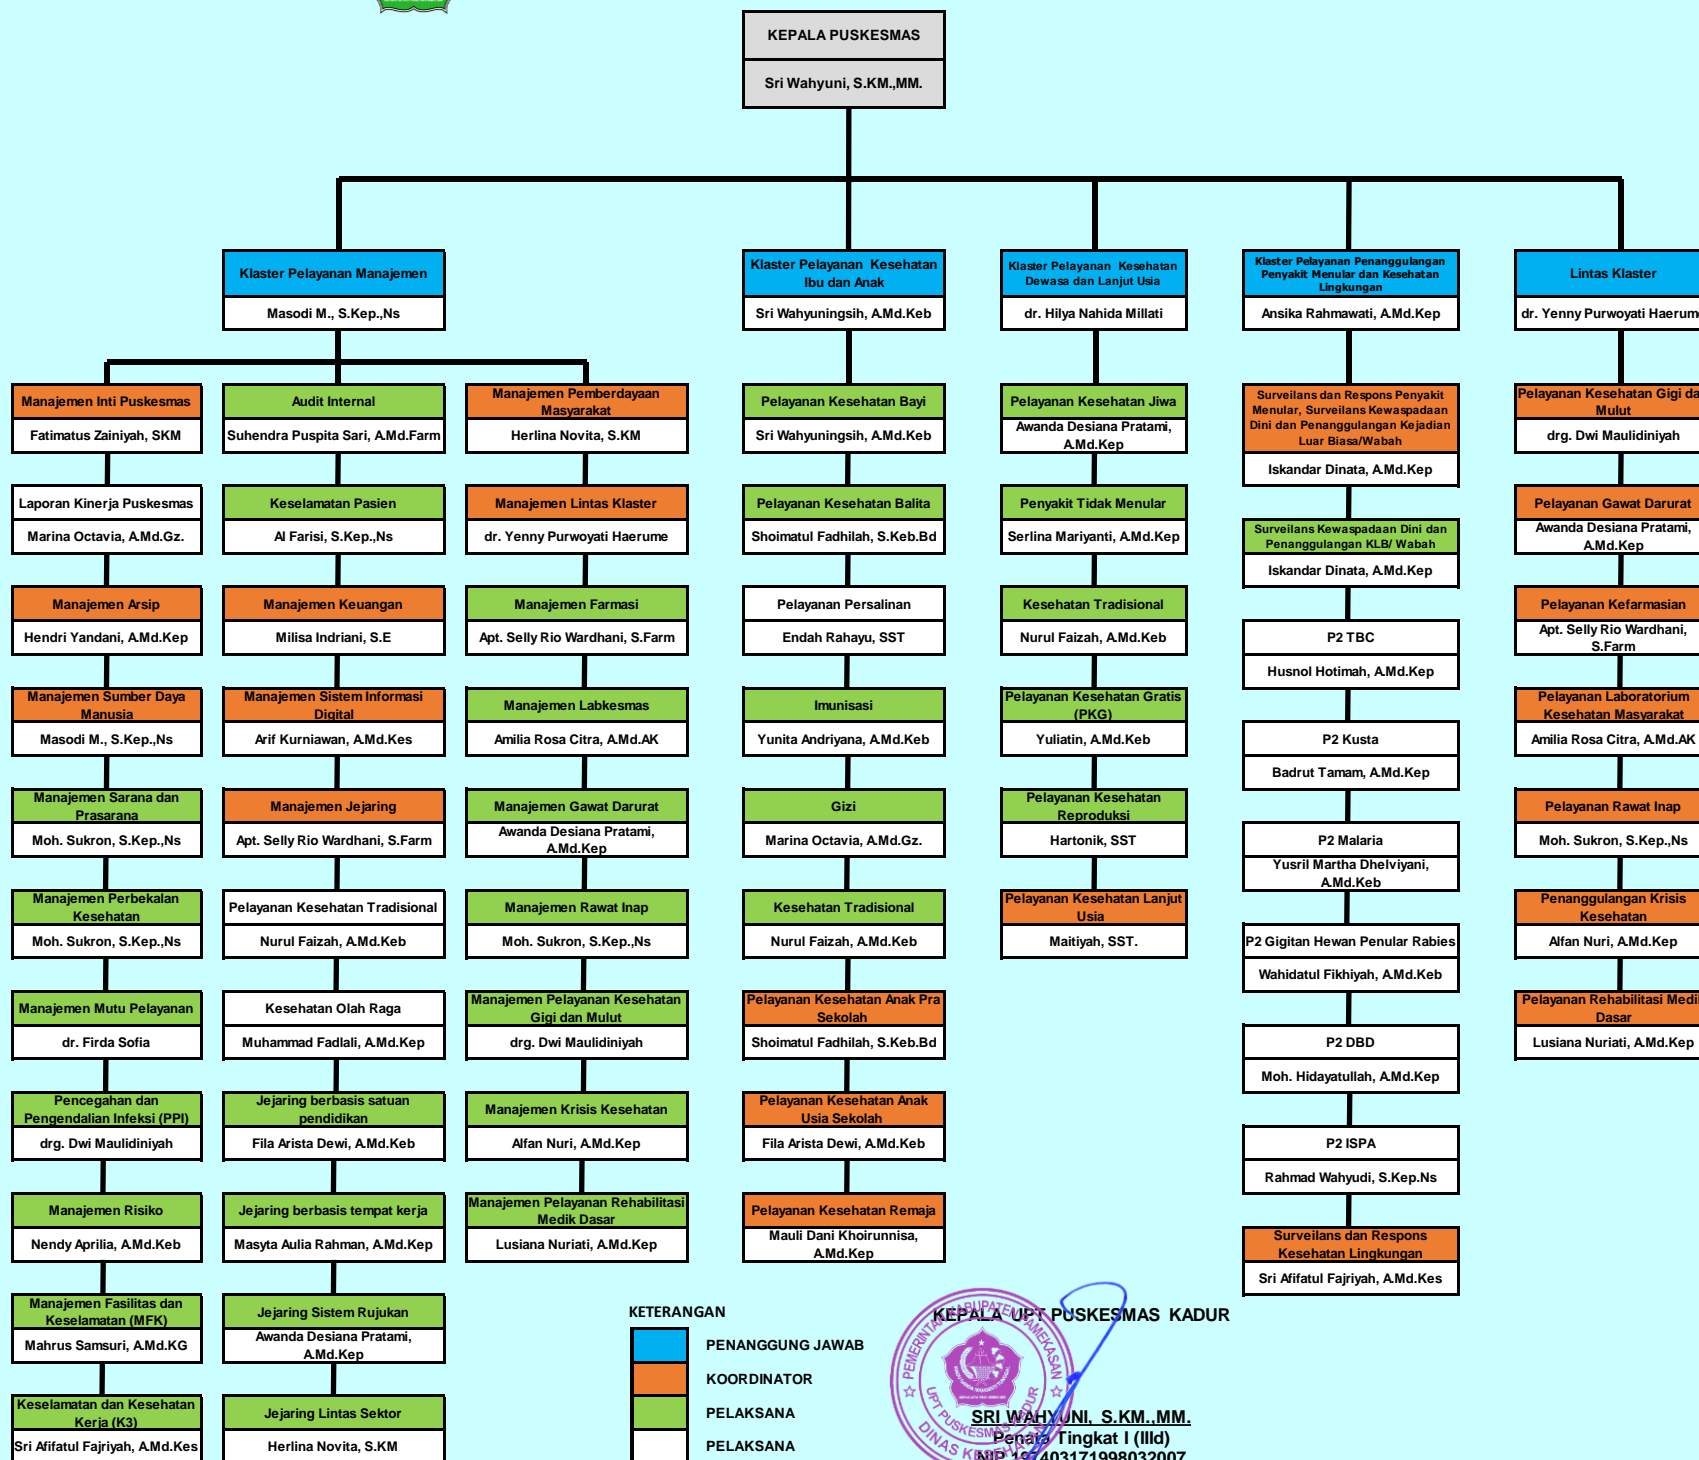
KEPALA PUSKESMAS
Sri Wahyuni, S.K.M.,MM.

Klaster Pelayanan Manajemen
Masodi M., S.Kep.,Ns

Manajemen Inti Puskesmas
Fatimatus Zainiyah, SKM

Laporan Kinerja Puskesmas
Marina Octavia, A.Md.Gz.

Manajemen Arsip
Hendri Yandani, A.Md.Kep

Manajemen Sumber Daya Manusia
Masodi M., S.Kep.,Ns

Manajemen Sarana dan Prasarana
Moh. Sukron, S.Kep.,Ns

Manajemen Perbekalan Kesehatan
Moh. Sukron, S.Kep.,Ns

Manajemen Mutu Pelayanan
dr. Firda Sofia

Pencegahan dan Pengendalian Infeksi (PPI)
drg. Dwi Maulidiniyah

Manajemen Risiko
Nendy Aprilia, A.Md.Keb

Manajemen Fasilitas dan Keselamatan (MFK)
Mahrus Samsuri, A.Md.KG

Keselamatan dan Kesehatan Kerja (K3)
Sri Afifatul Fajriyah, A.Md.Kes

Audit Internal
Suhendra Puspita Sari, A.Md.Farm

Keselamatan Pasien
Al Farisi, S.Kep.,Ns

Manajemen Keuangan
Milisa Indriani, S.E

Manajemen Sistem Informasi Digital
Arif Kurniawan, A.Md.Kes

Manajemen Jejaring
Apt. Selly Rio Wardhani, S.Farm

Pelayanan Kesehatan Tradisional
Nurul Faizah, A.Md.Keb

Kesehatan Olah Raga
Muhammad Fadlali, A.Md.Kep

Jejaring berbasis satuan pendidikan
Fila Arista Dewi, A.Md.Keb

Jejaring berbasis tempat kerja
Masyta Aulia Rahman, A.Md.Kep

Jejaring Sistem Rujukan
Awanda Desiana Pratami, A.Md.Kep

Jejaring Lintas Sektor
Herlina Novita, S.KM

Manajemen Pemberdayaan Masyarakat
Herlina Novita, S.KM

Manajemen Lintas Klaster
dr. Yenny Purwoyati Haerume

Manajemen Farmasi
Apt. Selly Rio Wardhani, S.Farm

Manajemen Labkesmas
Amilia Rosa Citra, A.Md.AK

Manajemen Gawat Darurat
Awanda Desiana Pratami, A.Md.Kep

Manajemen Rawat Inap
Moh. Sukron, S.Kep.,Ns

Manajemen Pelayanan Kesehatan Gigi dan Mulut
drg. Dwi Maulidiniyah

Manajemen Krisis Kesehatan
Alfan Nuri, A.Md.Kep

Manajemen Pelayanan Rehabilitasi Medik Dasar
Lusiana Nuriati, A.Md.Kep

Klaster Pelayanan Kesehatan Ibu dan Anak
Sri Wahyuningsih, A.Md.Keb

Pelayanan Kesehatan Bayi
Sri Wahyuningsih, A.Md.Keb

Pelayanan Kesehatan Balita
Shoimatul Fadhilah, S.Keb.Bd

Pelayanan Persalinan
Endah Rahayu, SST

Imunisasi
Yunita Andriyana, A.Md.Keb

Gizi
Marina Octavia, A.Md.Gz.

Kesehatan Tradisional
Nurul Faizah, A.Md.Keb

Pelayanan Kesehatan Anak Pra Sekolah
Shoimatul Fadhilah, S.Keb.Bd

Pelayanan Kesehatan Anak Usia Sekolah
Fila Arista Dewi, A.Md.Keb

Pelayanan Kesehatan Remaja
Mauli Dani Khoirunnisa, A.Md.Kep

Klaster Pelayanan Kesehatan Dewasa dan Lanjut Usia
dr. Hilya Nahida Millati

Pelayanan Kesehatan Jiwa
Awanda Desiana Pratami, A.Md.Kep

Penyakit Tidak Menular
Serlina Mariyanti, A.Md.Kep

Kesehatan Tradisional
Nurul Faizah, A.Md.Keb

Pelayanan Kesehatan Gratis (PKG)
Yuliatin, A.Md.Keb

Pelayanan Kesehatan Reproduksi
Hartonik, SST

Pelayanan Kesehatan Lanjut Usia
Maitiyah, SST.

Klaster Pelayanan Penanggulangan Penyakit Menular dan Kesehatan Lingkungan
Ansika Rahmawati, A.Md.Kep

Surveilans dan Respons Penyakit Menular, Surveilans Kewaspadaan Dini dan Penanggulangan Kejadian Luar Biasa/Wabah
Iskandar Dinata, A.Md.Kep

Surveilans Kewaspadaan Dini dan Penanggulangan KLB/ Wabah
Iskandar Dinata, A.Md.Kep

P2 TBC
Husnol Hotimah, A.Md.Kep

P2 Kusta
Badrut Tamam, A.Md.Kep

P2 Malaria
Yusril Martha Dhelviyani, A.Md.Keb

P2 Gigitan Hewan Penular Rabies
Wahidatul Fikhiyah, A.Md.Keb

P2 DBD
Moh. Hidayatullah, A.Md.Kep

P2 ISPA
Rahmad Wahyudi, S.Kep.Ns

Surveilans dan Respons Kesehatan Lingkungan
Sri Afifatul Fajriyah, A.Md.Kes

Lintas Klaster
dr. Yenny Purwoyati Haerum

Pelayanan Kesehatan Gigi da Mulut
drg. Dwi Maulidiniyah

Pelayanan Gawat Darurat
Awanda Desiana Pratami, A.Md.Kep

Pelayanan Kefarmasian
Apt. Selly Rio Wardhani, S.Farm

Pelayanan Laboratorium Kesehatan Masyarakat
Amilia Rosa Citra, A.Md.AK

Pelayanan Rawat Inap
Moh. Sukron, S.Kep.,Ns

Penanggulangan Krisis Kesehatan
Alfan Nuri, A.Md.Kep

Pelayanan Rehabilitasi Medi Dasar
Lusiana Nuriati, A.Md.Kep

KETERANGAN
PENANGGUNG JAWAB
KOORDINATOR
PELAKSANA
PELAKSANA

KEPALA UPT PUSKESMAS KADUR
SRI WAHYUNI, S.KM.,MM.
Penata Tingkat I (IIId)
NIP 19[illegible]403171998032007